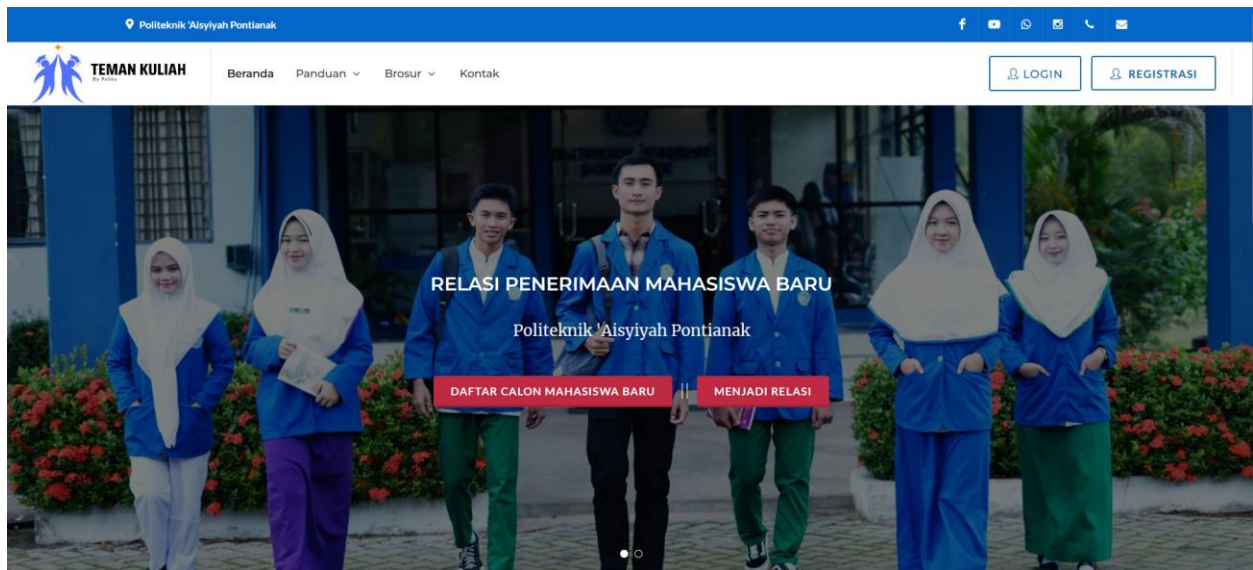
Politeknik 'Aisyiyah Pontianak

TEMAN KULIAH
By Polita

Beranda Panduan Brosur Kontak

LOGIN REGISTRASI

RELASI PENERIMAAN MAHASISWA BARU

Politeknik 'Aisyiyah Pontianak

DAFTAR CALON MAHASISWA BARU || MENJADI RELASI